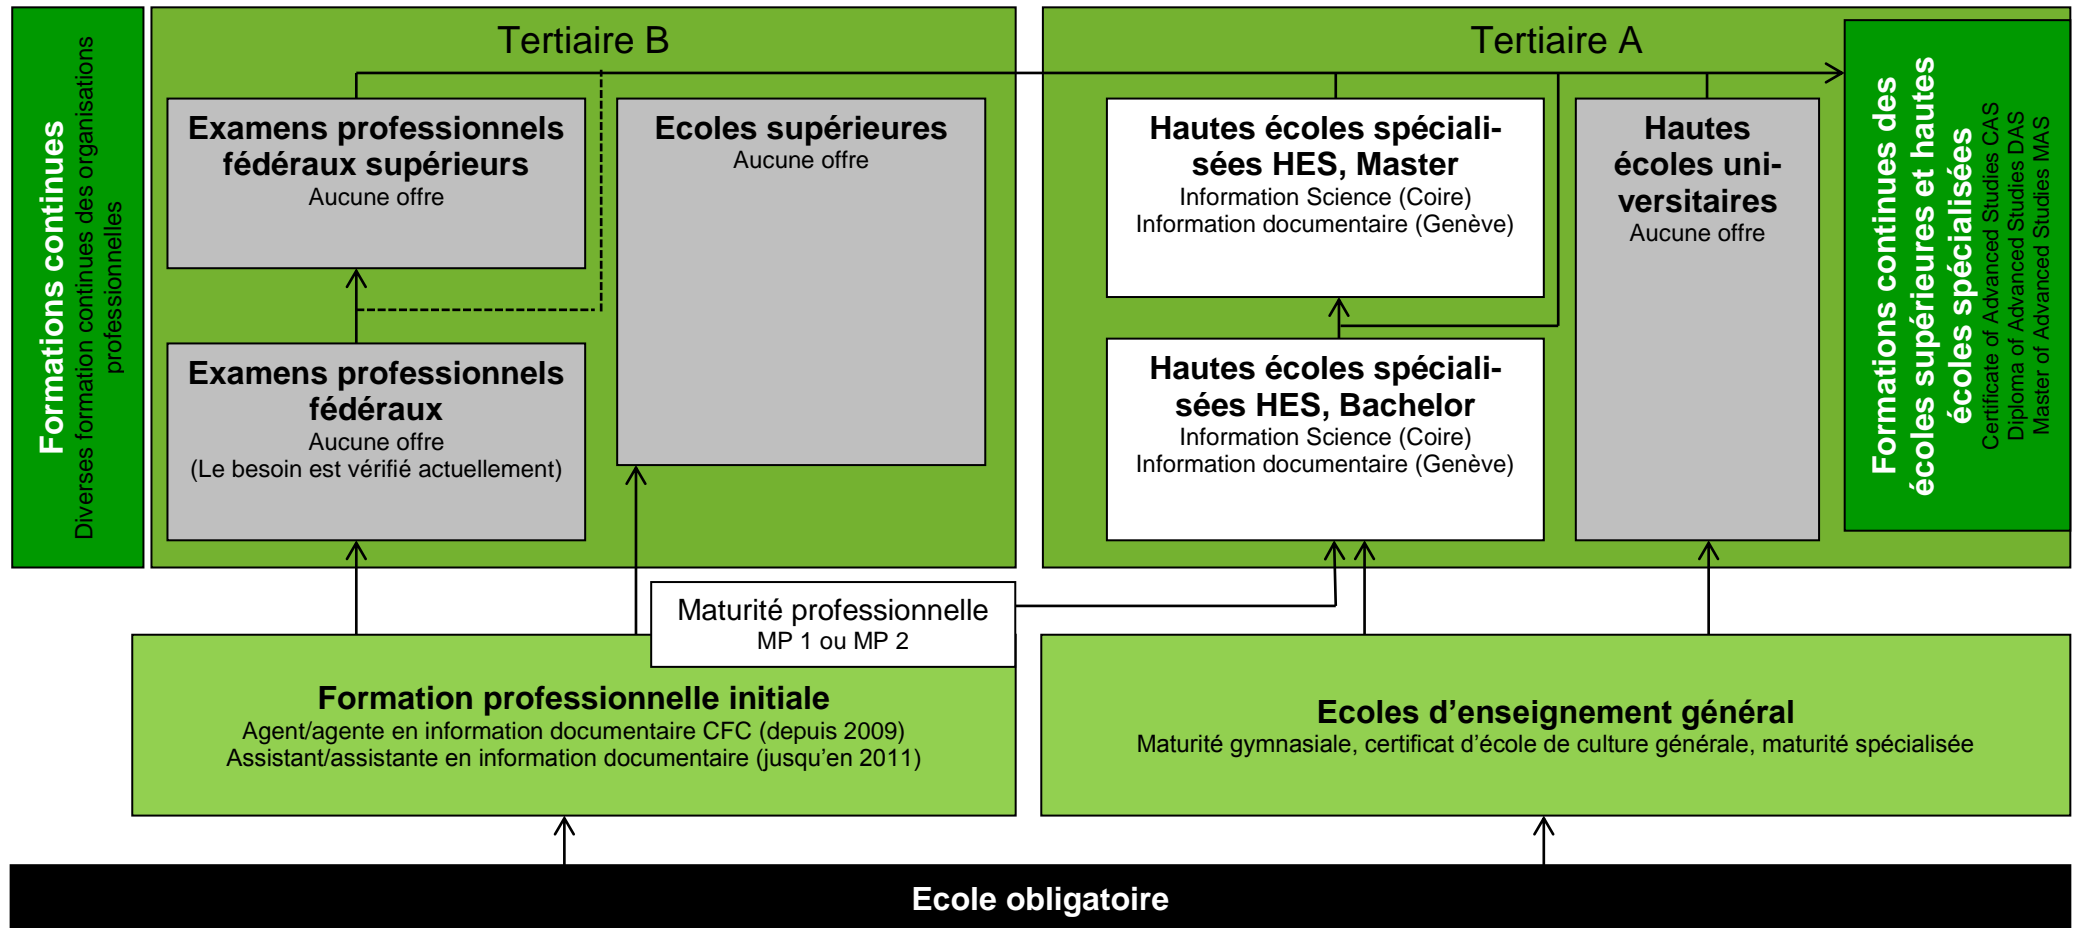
Formations continues
Diverses formation continues des organisations professionnelles

Tertiaire B

Examens professionnels fédéraux supérieurs
Aucune offre

Ecoles supérieures
Aucune offre

Examens professionnels fédéraux
Aucune offre
(Le besoin est vérifié actuellement)

Tertiaire A

Hautes écoles spécialisées HES, Master
Information Science (Coire)
Information documentaire (Genève)

Hautes écoles universitaires
Aucune offre

Hautes écoles spécialisées HES, Bachelor
Information Science (Coire)
Information documentaire (Genève)

Formations continues des écoles supérieures et hautes écoles spécialisées
Certificate of Advanced Studies CAS
Diploma of Advanced Studies DAS
Master of Advanced Studies MAS

Maturité professionnelle
MP 1 ou MP 2

Formation professionnelle initiale
Agent/agente en information documentaire CFC (depuis 2009)
Assistant/assistante en information documentaire (jusqu'en 2011)

Ecoles d'enseignement général
Maturité gymnasiale, certificat d'école de culture générale, maturité spécialisée

Ecole obligatoire